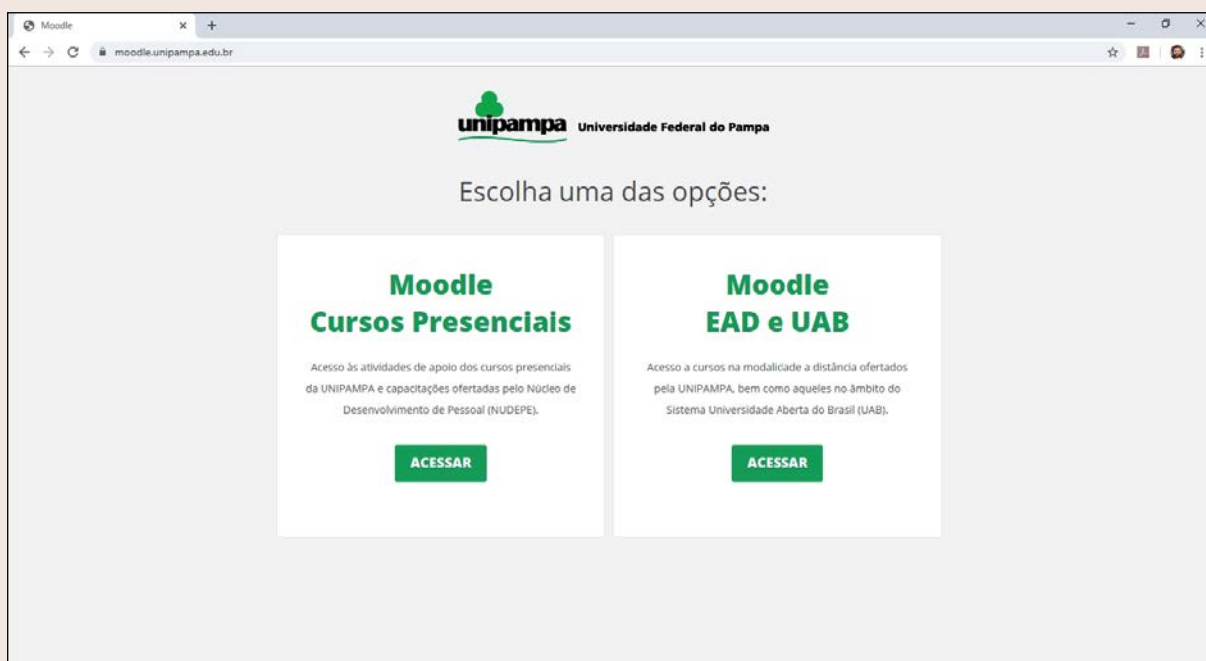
Moodle

moodle.unipampa.edu.br

unipampa Universidade Federal do Pampa

Escolha uma das opções:

Moodle
Cursos Presenciais

Acesso às atividades de apoio dos cursos presenciais da UNIPAMPA e capacitações ofertadas pelo Núcleo de Desenvolvimento de Pessoal (NUDEPE).

ACESSAR

Moodle
EAD e UAB

Acesso a cursos na modalidade a distância ofertados pela UNIPAMPA, bem como aqueles no âmbito do Sistema Universidade Aberta do Brasil (UAB).

ACESSAR